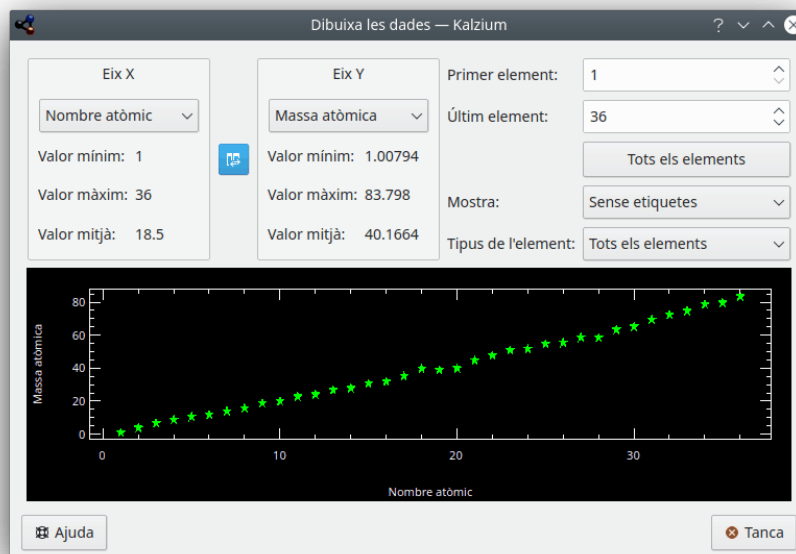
Dibuixa les dades — Kalzium

?

Eix X

Nombre atòmic

Valor mínim: 1

Valor màxim: 36

Valor mitjà: 18.5

Eix Y

Massa atòmica

Valor mínim: 1.00794

Valor màxim: 83.798

Valor mitjà: 40.1664

Primer element: 1

Últim element: 36

Tots els elements

Mostra: Sense etiquetes

Tipus de l'element: Tots els elements

Massa atòmica

80
60
40
20
0

0 10 20 30

Nombre atòmic

Ajuda

Tanca